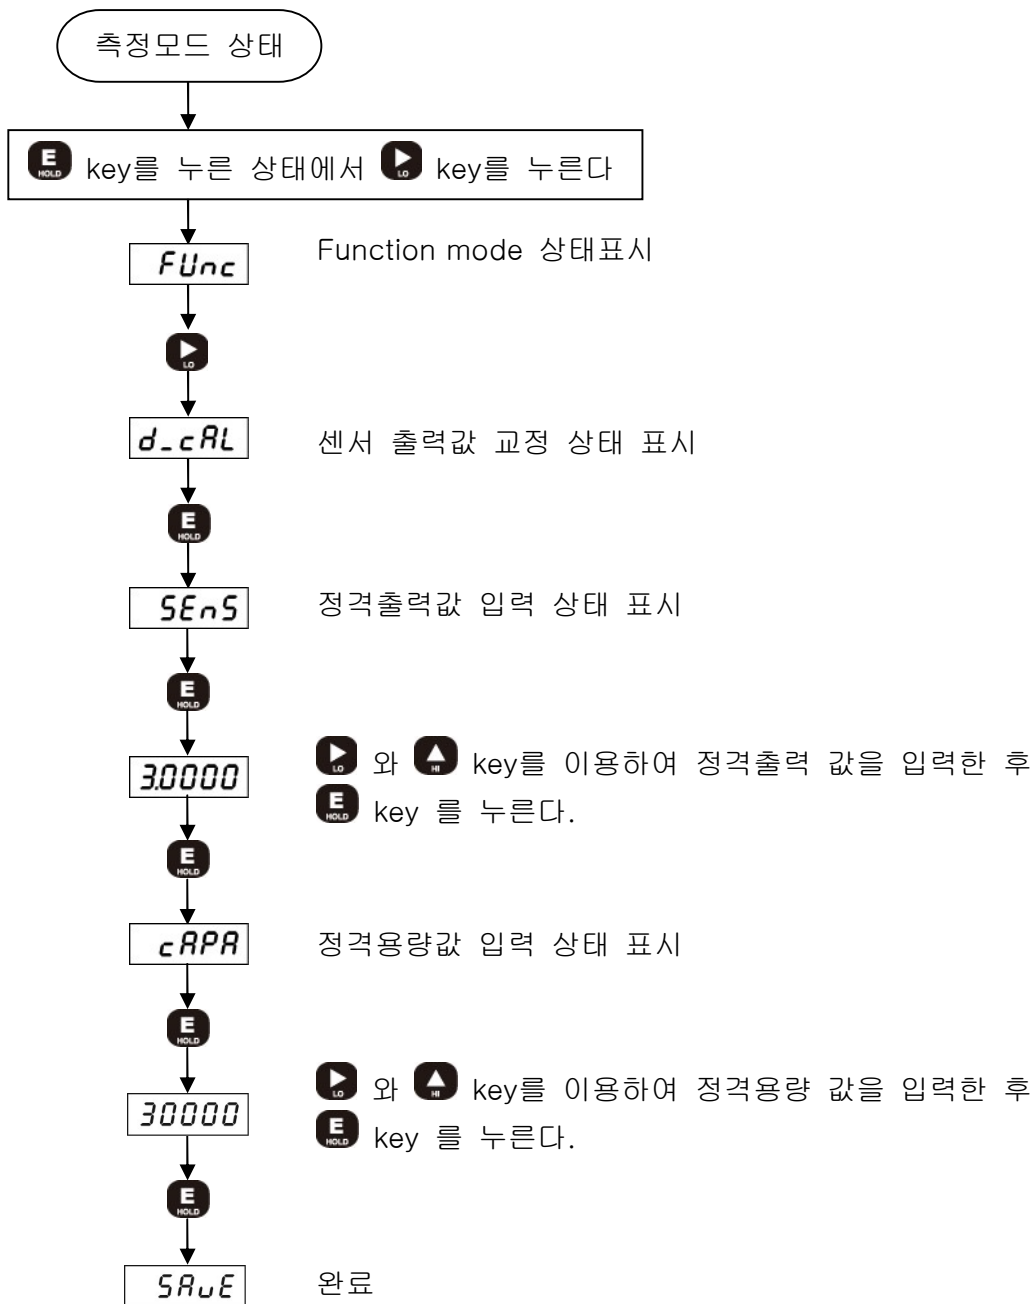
측정모드 상태

E HOLD key를 누른 상태에서 LO key를 누른다

FUnc

Function mode 상태표시

LO

d_cAL

센서 출력값 교정 상태 표시

E HOLD

SEnS

정격출력값 입력 상태 표시

E HOLD

3.0000

LO 와 HI key를 이용하여 정격출력 값을 입력한 후 E HOLD key 를 누른다.

E HOLD

cAPA

정격용량값 입력 상태 표시

E HOLD

30000

LO 와 HI key를 이용하여 정격용량 값을 입력한 후 E HOLD key 를 누른다.

E HOLD

SAuE

완료